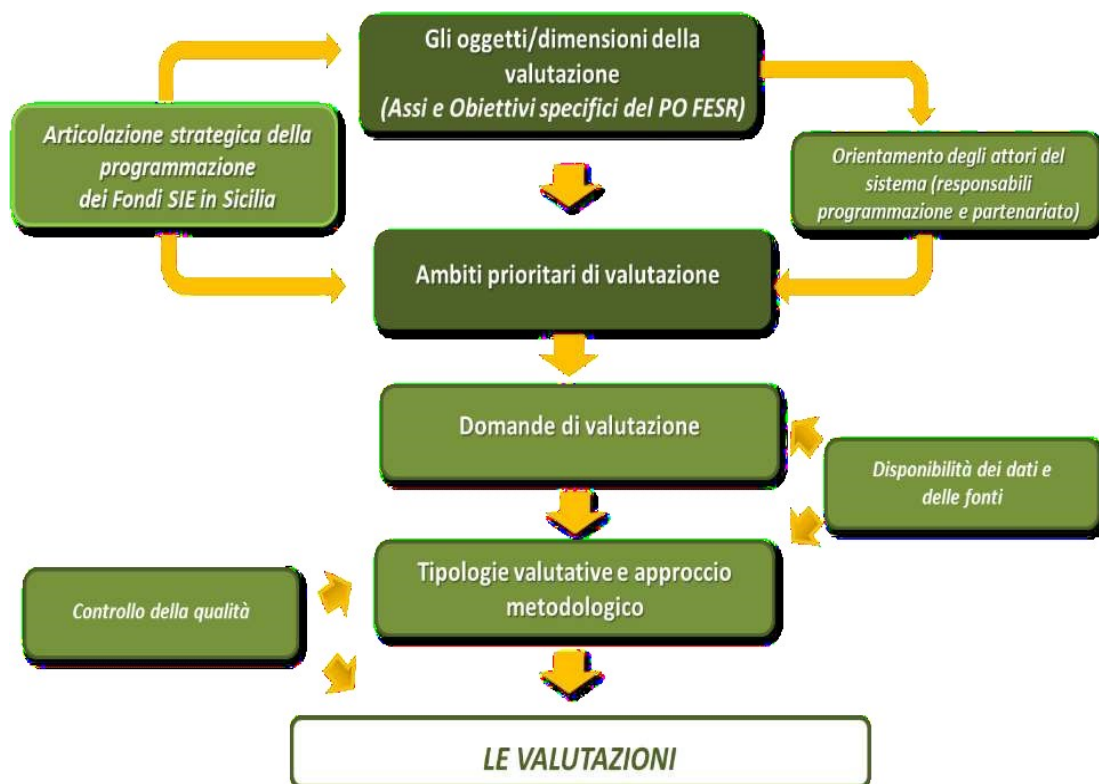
Gli oggetti/dimensioni della valutazione
(Assi e Obiettivi specifici del PO FESR)

Articolazione strategica della programmazione dei Fondi SIE in Sicilia

Orientamento degli attori del sistema (responsabili programmazione e partenariato)

Ambiti prioritari di valutazione

Domande di valutazione

Disponibilità dei dati e delle fonti

Controllo della qualità

Tipologie valutative e approccio metodologico

LE VALUTAZIONI